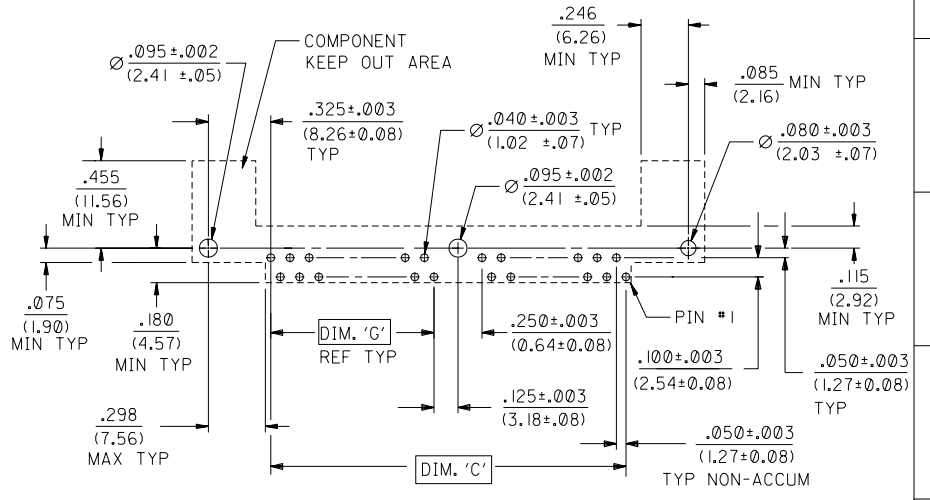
$\varnothing\frac{.095\pm.002}{(2.41\ \pm.05)}$

COMPONENT KEEP OUT AREA

$\frac{.246}{(6.26)}$ MIN TYP

$\frac{.085}{(2.16)}$ MIN TYP

$\frac{.325\pm.003}{(8.26\pm0.08)}$ TYP

$\varnothing\frac{.040\pm.003}{(1.02\ \pm.07)}$ TYP

$\varnothing\frac{.080\pm.003}{(2.03\ \pm.07)}$

$\frac{.455}{(11.56)}$ MIN TYP

$\varnothing\frac{.095\pm.002}{(2.41\ \pm.05)}$

$\frac{.115}{(2.92)}$ MIN TYP

$\frac{.075}{(1.90)}$ MIN TYP

$\frac{.180}{(4.57)}$ MIN TYP

DIM. 'G' REF TYP

$\frac{.250\pm.003}{(0.64\pm0.08)}$

PIN #1

$\frac{.100\pm.003}{(2.54\pm0.08)}$

$\frac{.050\pm.003}{(1.27\pm0.08)}$ TYP

$\frac{.298}{(7.56)}$ MAX TYP

$\frac{.125\pm.003}{(3.18\pm.08)}$

$\frac{.050\pm.003}{(1.27\pm0.08)}$ TYP NON-ACCUM

DIM. 'C'